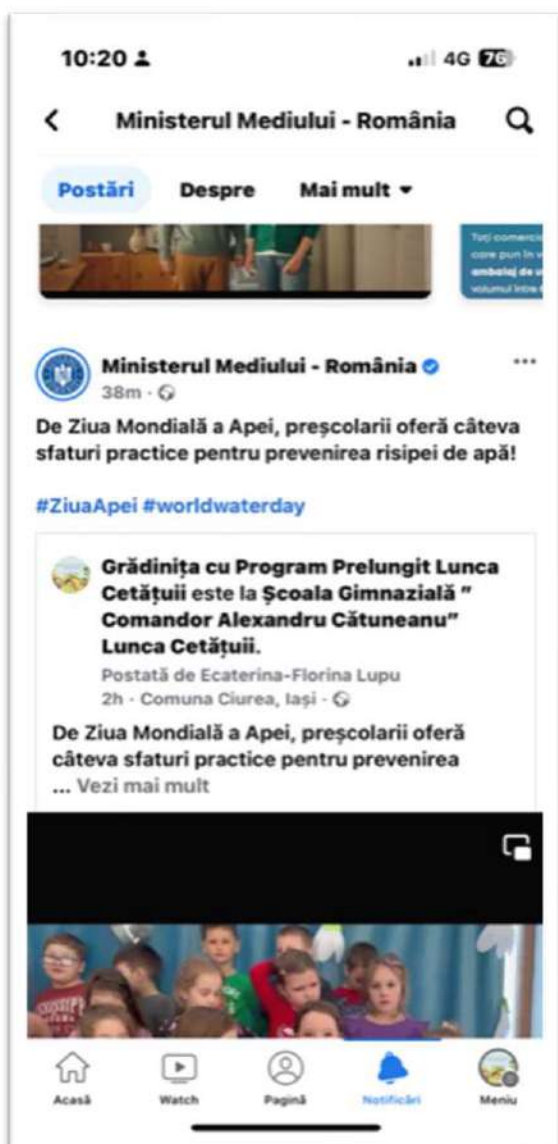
10:20

4G 76

Ministerul Mediului - România

Postări Despre Mai mult ▾

Toți comercia
care pun în
ambalaj de
volumul între

Ministerul Mediului - România
38m ·

De Ziua Mondială a Apei, preșcolarii oferă câteva sfaturi practice pentru prevenirea risipei de apă!

#ZiuaApei #worldwaterday

Grădinița cu Program Prelungit Lunca Cetățuii este la Școala Gimnazială " Comandor Alexandru Cătuneanu" Lunca Cetățuii.
Postată de Ecaterina-Florina Lupu
2h · Comuna Ciurea, Iași ·

De Ziua Mondială a Apei, preșcolarii oferă câteva sfaturi practice pentru prevenirea
... Vezi mai mult

Acasă Watch Pagină Notificări Meniu